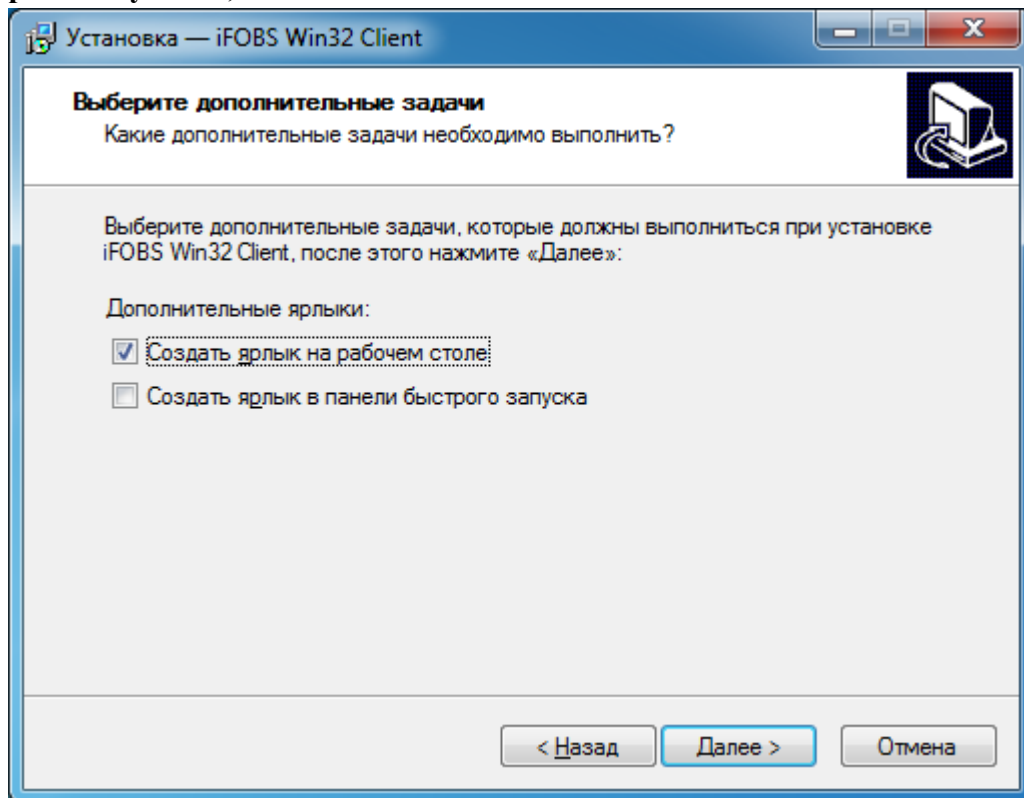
Установка — iFOBS Win32 Client

Выберите дополнительные задачи
Какие дополнительные задачи необходимо выполнить?

Выберите дополнительные задачи, которые должны выполниться при установке iFOBS Win32 Client, после этого нажмите «Далее»:

Дополнительные ярлыки:

Создать ярлык на рабочем столе

Создать ярлык в панели быстрого запуска

< Назад
Далее >
Отмена